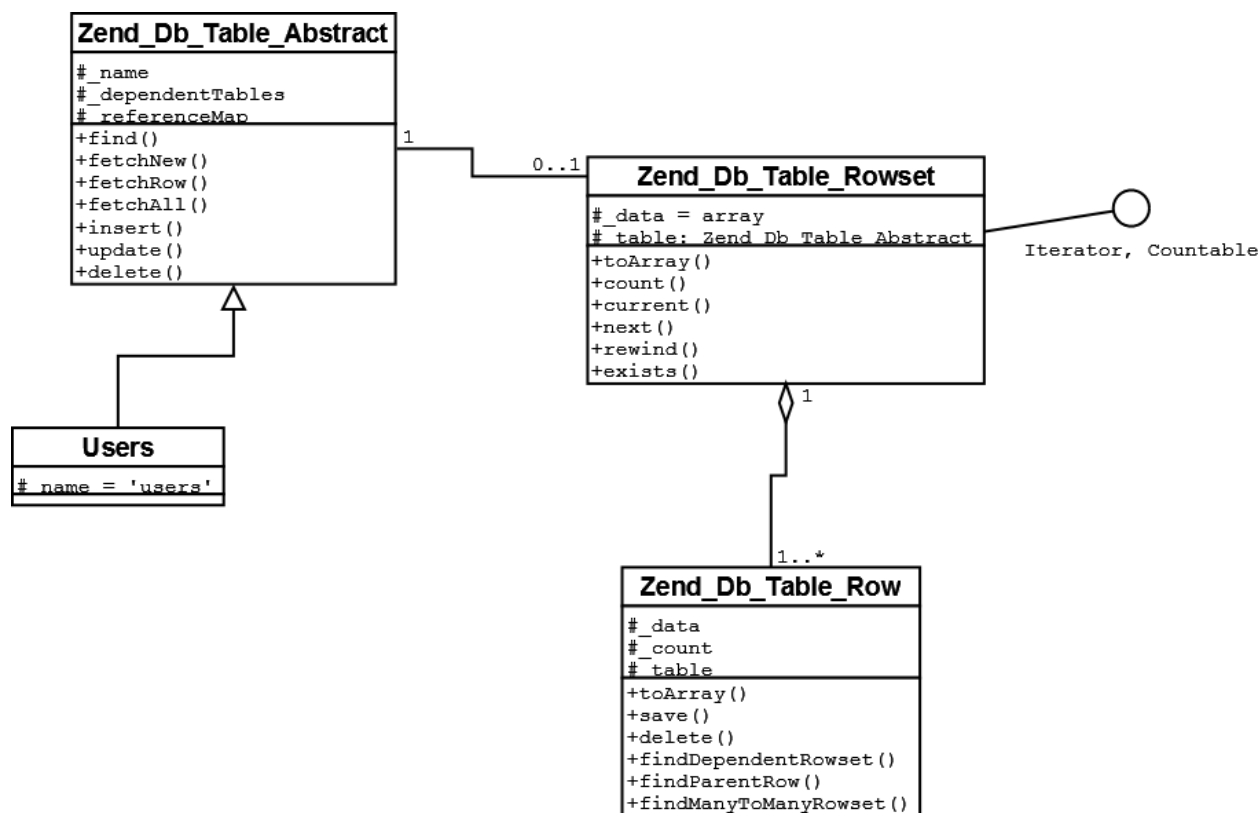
Zend_Db_Table_Abstract

#_name
#_dependentTables
#_referenceMap

+find()
+fetchNew()
+fetchRow()
+fetchAll()
+insert()
+update()
+delete()

1

0..1

Zend_Db_Table_Rowset

#_data = array
#_table: Zend_Db_Table_Abstract

+toArray()
+count()
+current()
+next()
+rewind()
+exists()

Iterator, Countable

Users

#_name = 'users'

1

1..*

Zend_Db_Table_Row

#_data
#_count
#_table

+toArray()
+save()
+delete()
+findDependentRowset()
+findParentRow()
+findManyToManyRowset()